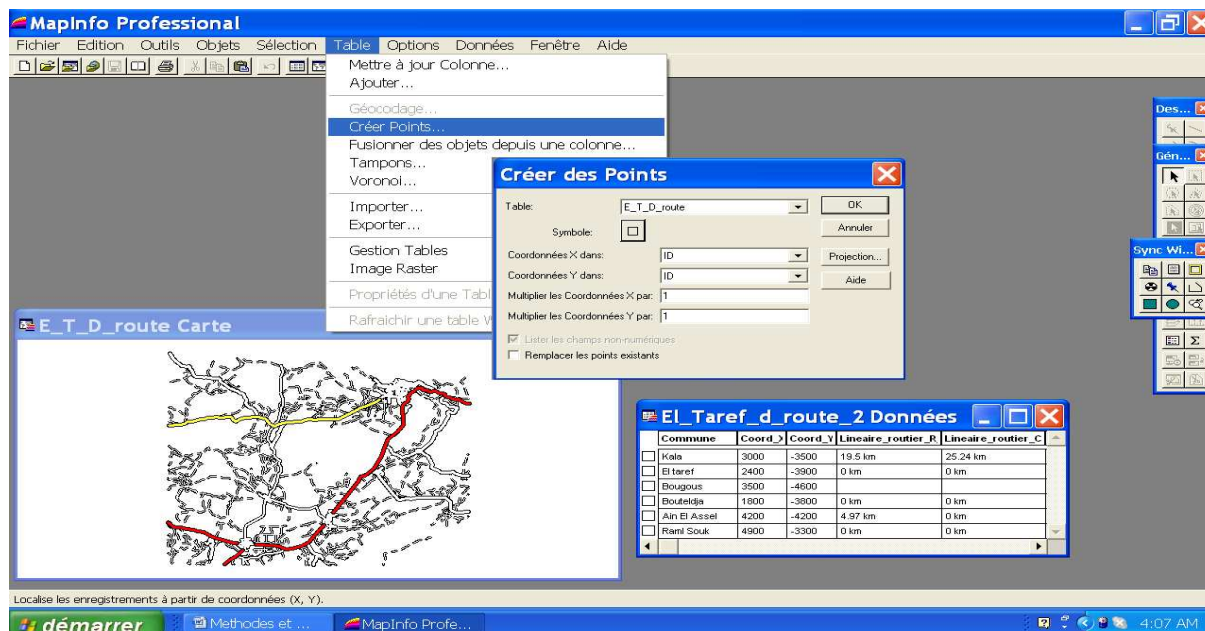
MapInfo Professional

Fichier Edition Outils Objets Sélection Table Options Données Fenêtre Aide

Mettre à jour Colonne...
Ajouter...
Géocodage...
Créer Points...
Fusionner des objets depuis une colonne...
Tampons...
Voronoi...
Importer...
Exporter...
Gestion Tables
Image Raster
Propriétés d'une Tabl
Rafraichir une table W

Créer des Points

Table: E_T_D_route
OK
Symbole:
Annuler
Coordonnées X dans: ID
Projection...
Coordonnées Y dans: ID
Aide
Multiplier les Coordonnées X par: 1
Multiplier les Coordonnées Y par: 1
Lister les champs non-numériques
Remplacer les points existants

Des...
Gén...
Sync Wi...

E_T_D_route Carte

El_Taref_d_route_2 Données

| Commune | Coord_X | Coord_Y | Lineaire_routier_R | Lineaire_routier_C |
|---|---|---|---|---|
| Kala | 3000 | -3500 | 19.5 km | 25.24 km |
| El taref | 2400 | -3900 | 0 km | 0 km |
| Bougous | 3500 | -4600 | | |
| Bouteldja | 1800 | -3800 | 0 km | 0 km |
| Ain El Assel | 4200 | -4200 | 4.97 km | 0 km |
| Rami Souk | 4900 | -3300 | 0 km | 0 km |

Localise les enregistrements à partir de coordonnées (X, Y).

démarrer
Methodes et ...
MapInfo Profe...
4:07 AM